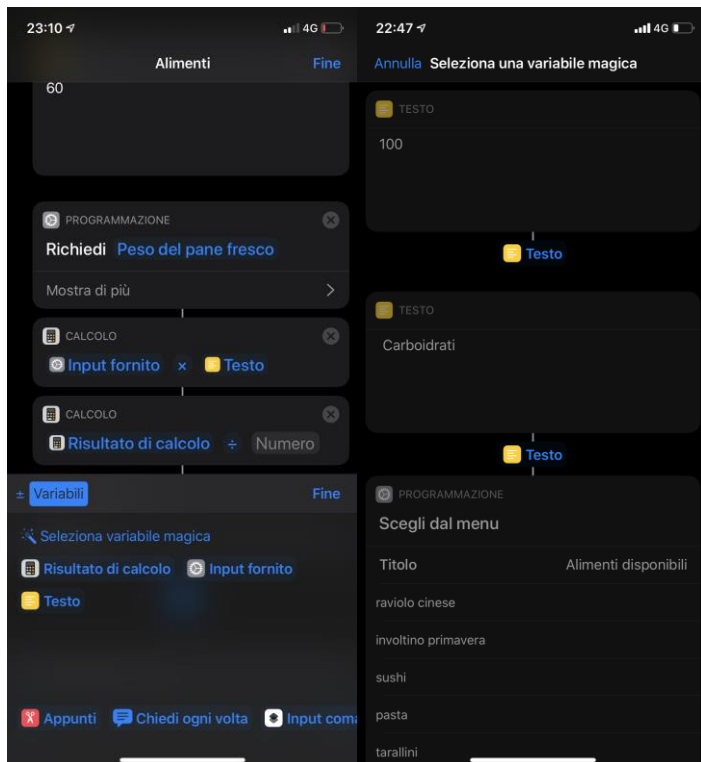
23:10
4G
Alimenti
Fine
60

PROGRAMMAZIONE
Richiedi Peso del pane fresco
Mostra di più

CALCOLO
Input fornito × Testo

CALCOLO
Risultato di calcolo ÷ Numero

± Variabili
Fine
Seleziona variabile magica
Risultato di calcolo
Input fornito
Testo

Appunti
Chiedi ogni volta
Input com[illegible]

22:47
4G
Annulla
Seleziona una variabile magica

TESTO
100

Testo

TESTO
Carboidrati

Testo

PROGRAMMAZIONE
Scegli dal menu
Titolo
Alimenti disponibili
raviolo cinese
involtino primavera
sushi
pasta
tarallini